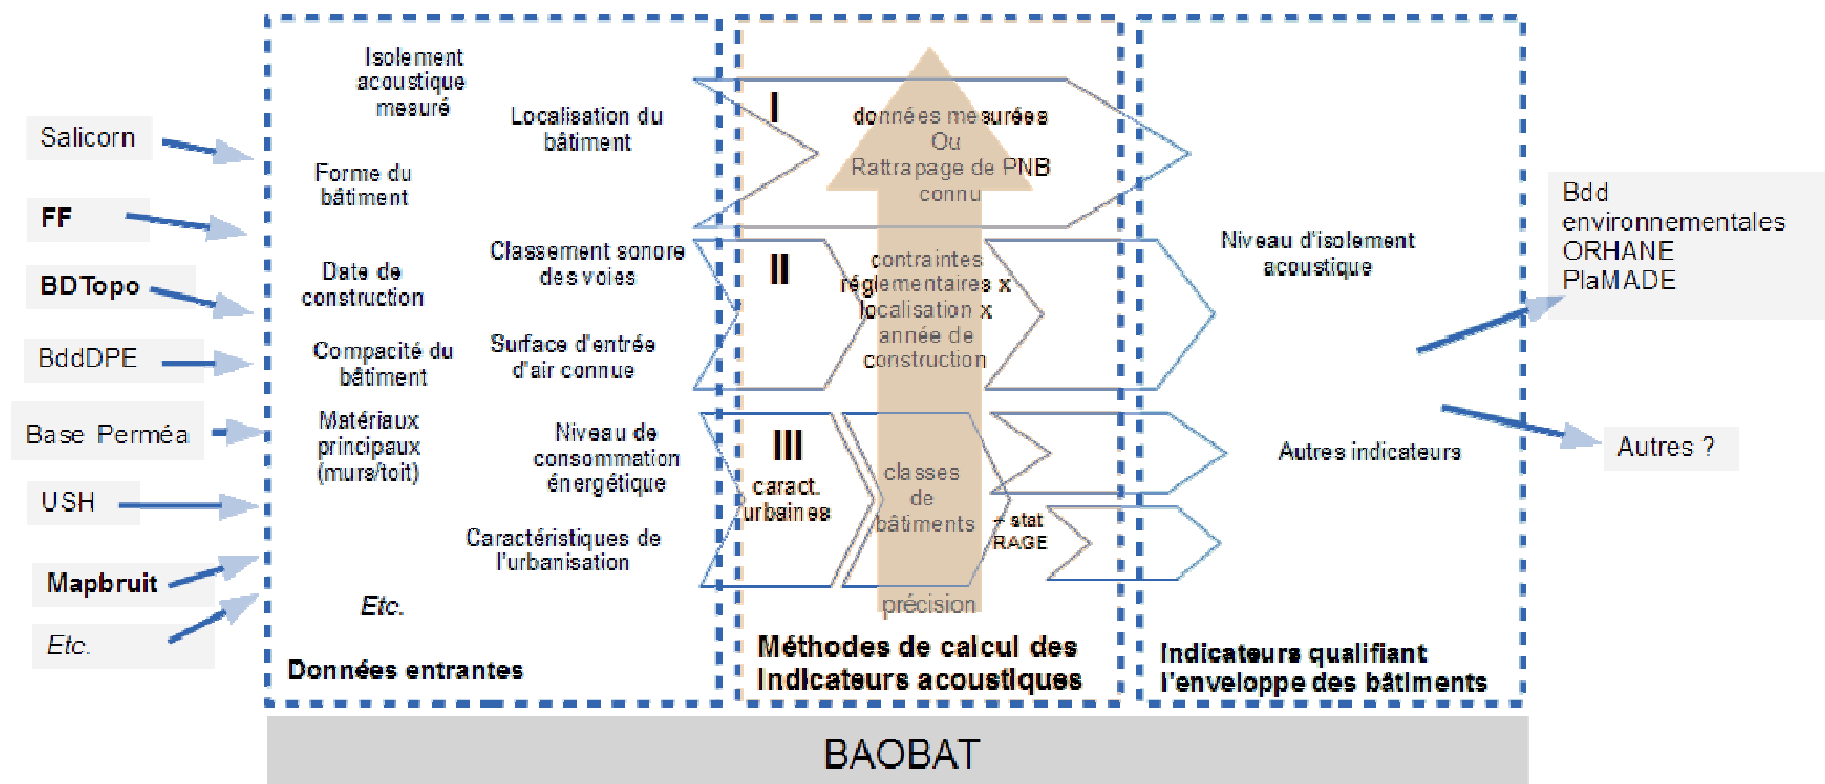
Salicorn

FF

BDTopo

BddDPE

Base Perméa

USH

Mapbruit

Etc.

Isolement acoustique mesuré

Forme du bâtiment

Date de construction

Compacité du bâtiment

Matériaux principaux (murs/toit)

Etc.

Localisation du bâtiment

Classement sonore des voies

Surface d'entrée d'air connue

Niveau de consommation énergétique

Caractéristiques de l'urbanisation

Données entrantes

I

données mesurées Ou Rattrapage de PNB connu

II

contraintes réglementaires x localisation x année de construction

III

caract. urbaines

classes de bâtiments

+ stat RAGE

précision

Méthodes de calcul des Indicateurs acoustiques

Niveau d'isolement acoustique

Autres indicateurs

Indicateurs qualifiant l'enveloppe des bâtiments

Bdd environnementales ORHANE PlaMADE

Autres ?

BAOBAT